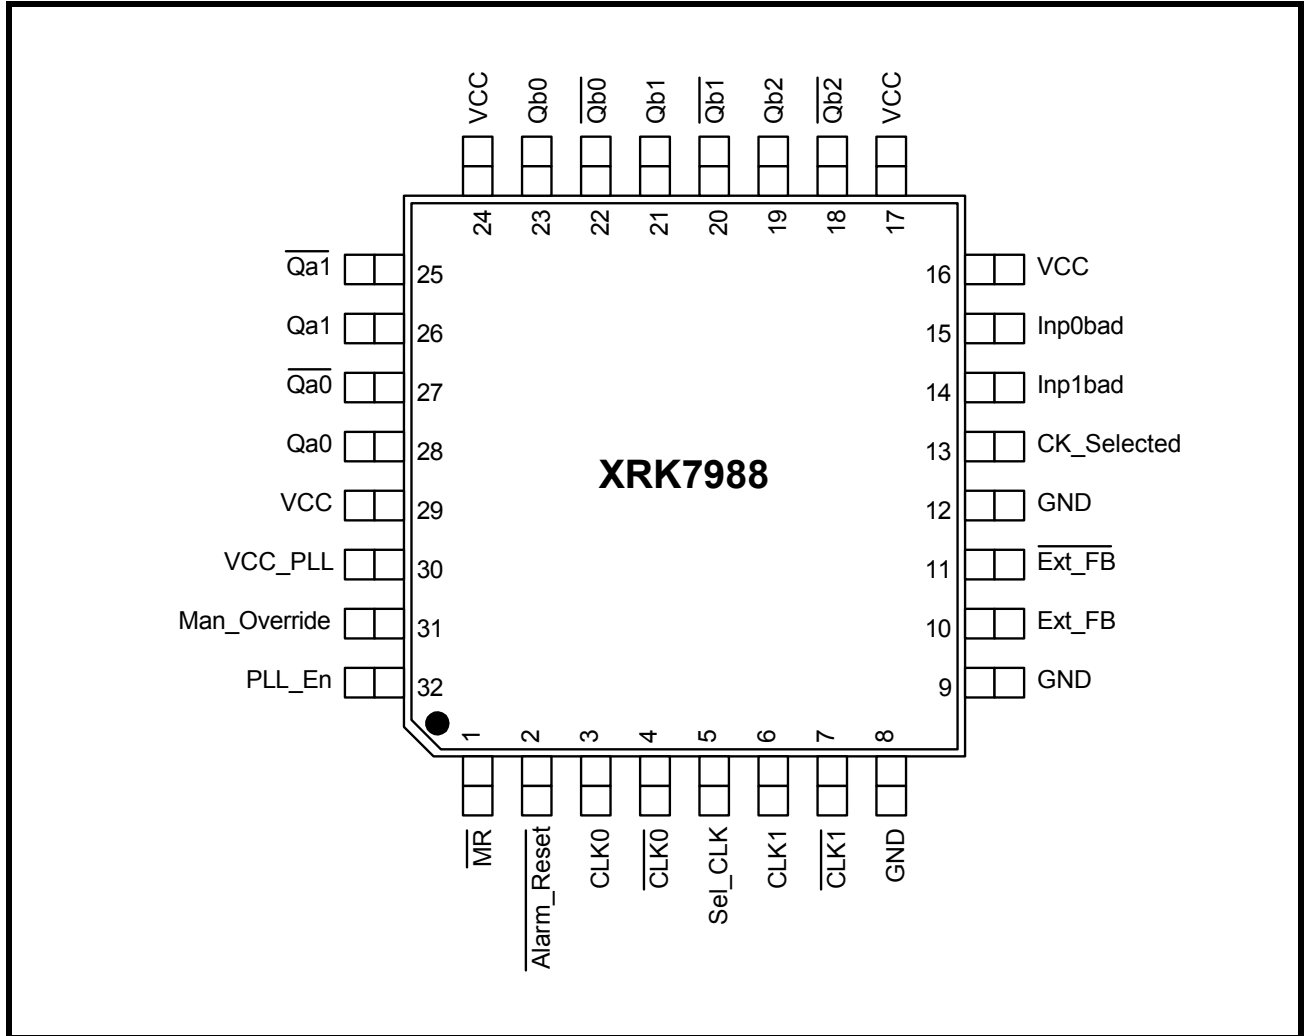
VCC Qb0 $\overline{Qb0}$ Qb1 $\overline{Qb1}$ Qb2 $\overline{Qb2}$ VCC

24 23 22 21 20 19 18 17

$\overline{Qa1}$ 25
Qa1 26
$\overline{Qa0}$ 27
Qa0 28
VCC 29
VCC_PLL 30
Man_Override 31
PLL_En 32

XRK7988

16 VCC
15 Inp0bad
14 Inp1bad
13 CK_Selected
12 GND
11 $\overline{Ext\_FB}$
10 Ext_FB
9 GND

1 2 3 4 5 6 7 8

$\overline{MR}$ $\overline{Alarm\_Reset}$ CLK0 $\overline{CLK0}$ Sel_CLK CLK1 $\overline{CLK1}$ GND